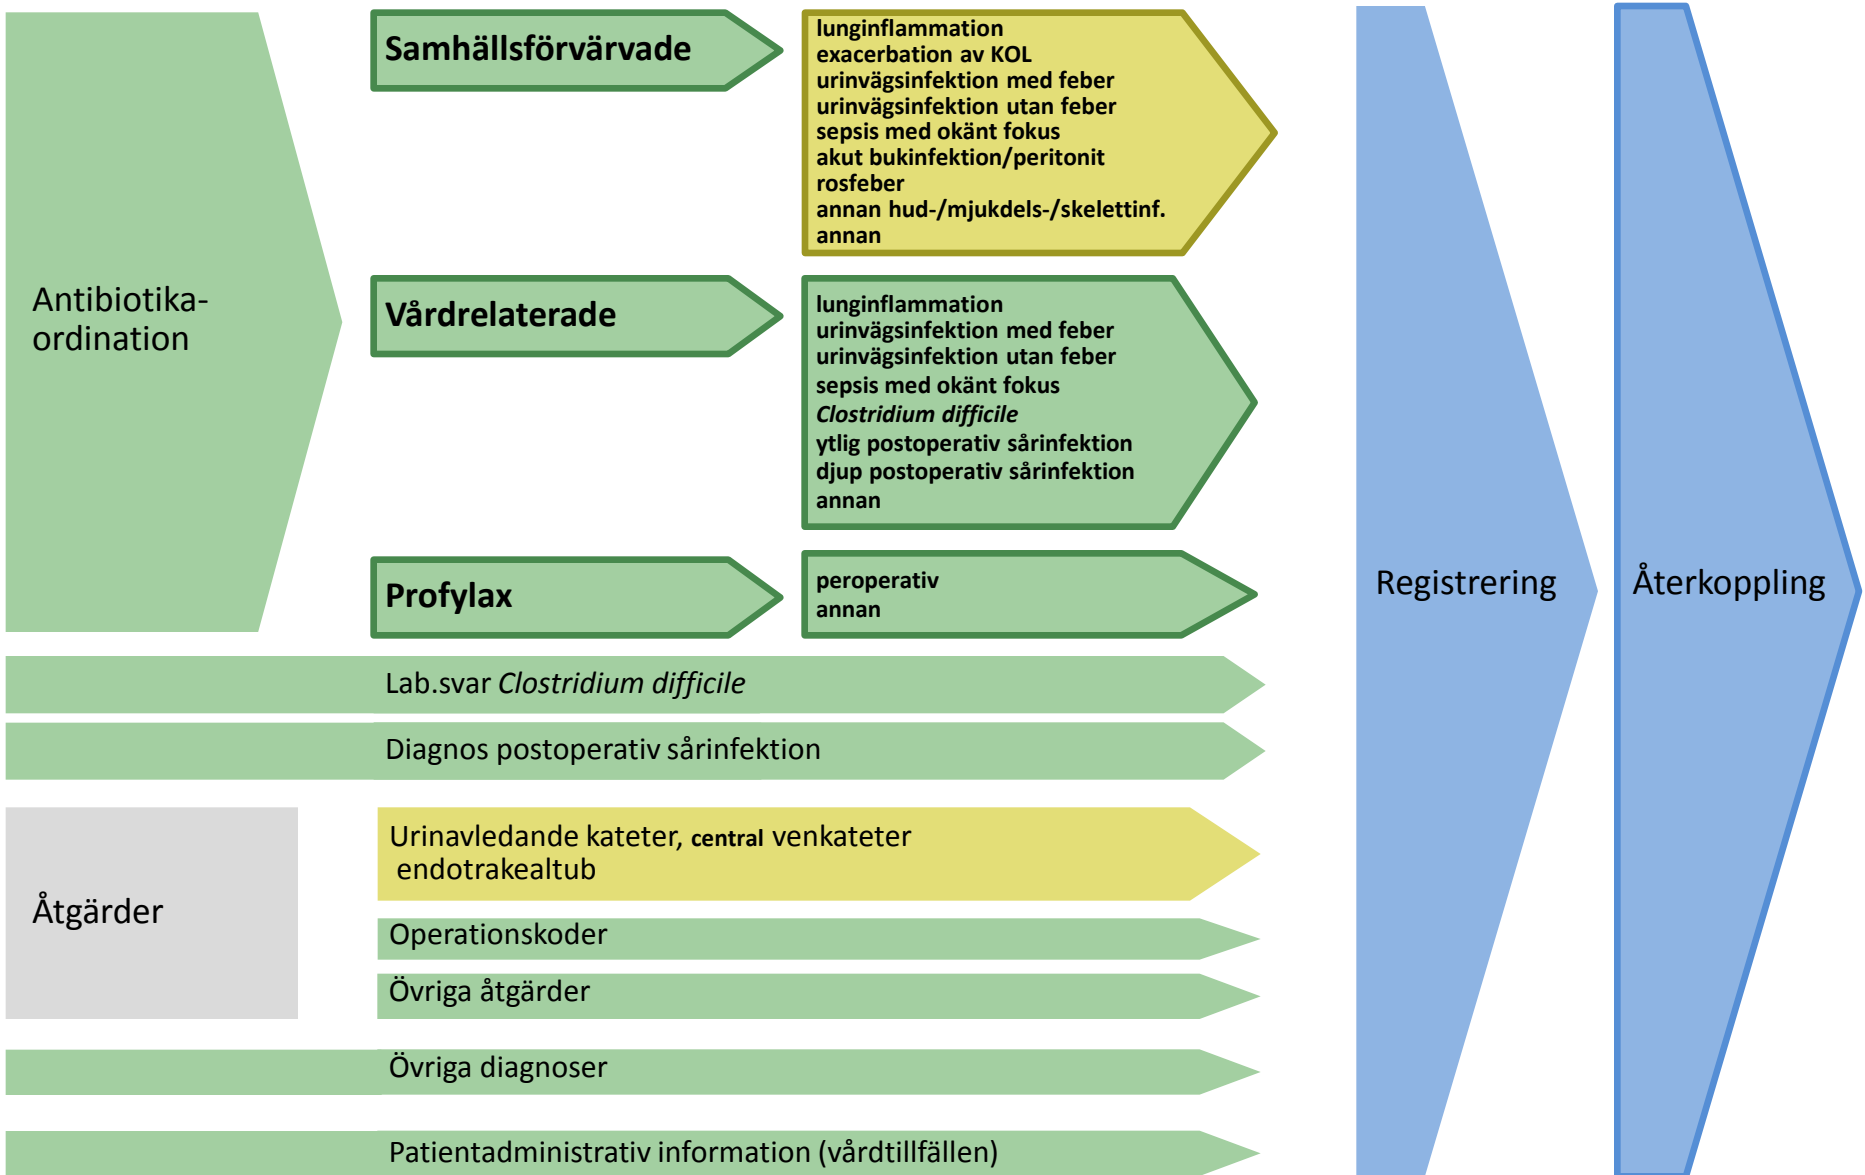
Antibiotika-ordination

Samhällsförvärvade

lunginflammation
exacerbation av KOL
urinvägsinfektion med feber
urinvägsinfektion utan feber
sepsis med okänt fokus
akut bukinfektion/peritonit
rosfeber
annan hud-/mjukdels-/skelettinf.
annan

Vårdrelaterade

lunginflammation
urinvägsinfektion med feber
urinvägsinfektion utan feber
sepsis med okänt fokus
*Clostridium difficile*
ytlig postoperativ sårinfektion
djup postoperativ sårinfektion
annan

Profylax

peroperativ
annan

Lab.svar *Clostridium difficile*

Diagnos postoperativ sårinfektion

Åtgärder

Urinavledande kateter, central venkateter endotrakealtub

Operationskoder

Övriga åtgärder

Övriga diagnoser

Patientadministrativ information (vårdtillfällen)

Registrering

Återkoppling